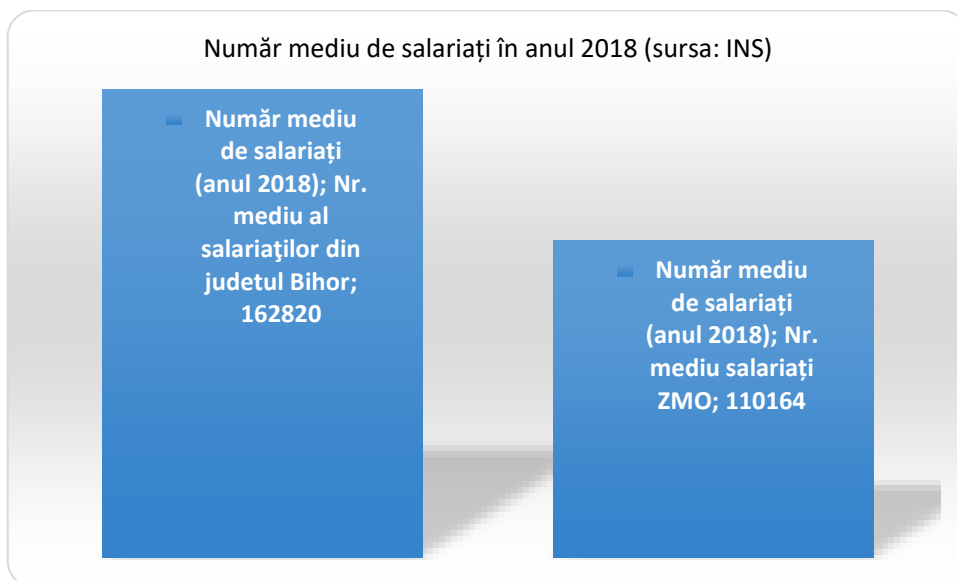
Număr mediu de salariați în anul 2018 (sursa: INS)

Număr mediu de salariați (anul 2018); Nr. mediu al salariaţilor din judetul Bihor; 162820

Număr mediu de salariați (anul 2018); Nr. mediu salariați ZMO; 110164